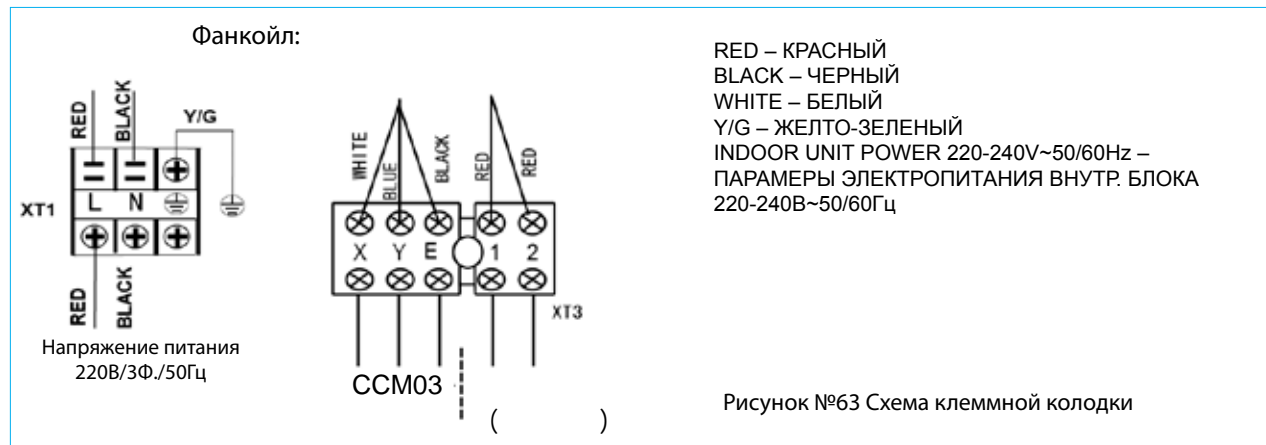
Фанкойл:

RED
BLACK
Y/G
XT1
L
N
RED
BLACK

Напряжение питания 220В/3Ф./50Гц

WHITE
BLUE
BLACK
RED
RED
X
Y
E
1
2
XT3
CCM03
(           )

RED – КРАСНЫЙ
BLACK – ЧЕРНЫЙ
WHITE – БЕЛЫЙ
Y/G – ЖЕЛТО-ЗЕЛЕНЫЙ
INDOOR UNIT POWER 220-240V~50/60Hz – ПАРАМЕРЫ ЭЛЕКТРОПИТАНИЯ ВНУТР. БЛОКА 220-240В~50/60Гц

Рисунок №63 Схема клеммной колодки